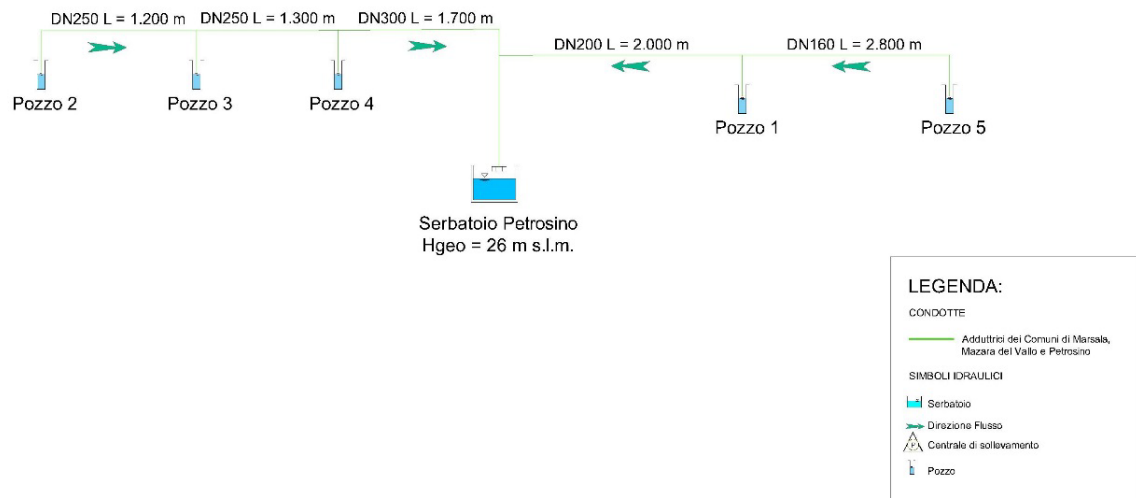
DN250 L = 1.200 m DN250 L = 1.300 m DN300 L = 1.700 m

DN200 L = 2.000 m DN160 L = 2.800 m

Pozzo 2 Pozzo 3 Pozzo 4

Pozzo 1 Pozzo 5

Serbatoio Petrosino
Hgeo = 26 m s.l.m.

LEGENDA:

CONDOTTE

Adduttrici dei Comuni di Marsala, Mazara del Vallo e Petrosino

SIMBOLI IDRAULICI

Serbatoio

Direzione Flusso

Centrale di sollevamento

Pozzo